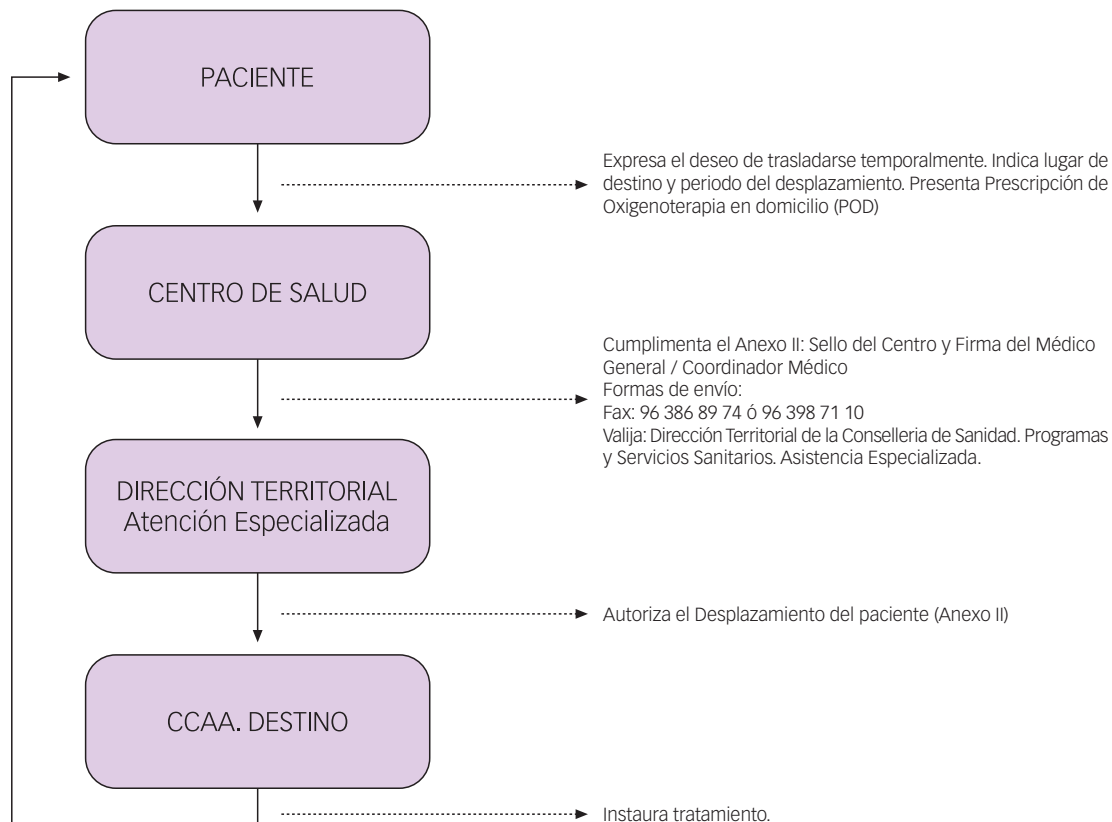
PACIENTE

Expresa el deseo de trasladarse temporalmente. Indica lugar de destino y periodo del desplazamiento. Presenta Prescripción de Oxigenoterapia en domicilio (POD)

CENTRO DE SALUD

Cumplimenta el Anexo II: Sello del Centro y Firma del Médico General / Coordinador Médico
Formas de envío:
Fax: 96 386 89 74 ó 96 398 71 10
Valija: Dirección Territorial de la Conselleria de Sanidad. Programas y Servicios Sanitarios. Asistencia Especializada.

DIRECCIÓN TERRITORIAL
Atención Especializada

Autoriza el Desplazamiento del paciente (Anexo II)

CCAA. DESTINO

Instaura tratamiento.